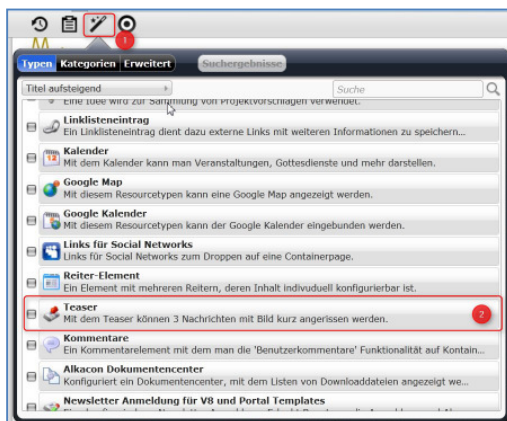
1

Typen Kategorien Erweitert Suchergebnisse

Titel aufsteigend

Suche

Eine Idee wird zur Sammlung von Projektvorschlägen verwendet.

Linklisteneintrag
Ein Linklisteneintrag dient dazu externe Links mit weiteren Informationen zu speichern...

Kalender
Mit dem Kalender kann man Veranstaltungen, Gottesdienste und mehr darstellen.

Google Map
Mit diesem Resourcetypen kann eine Google Map angezeigt werden.

Google Kalender
Mit diesem Resourcetypen kann der Google Kalender eingebunden werden.

Links für Social Networks
Links für Social Networks zum Droppen auf eine Containerpage.

Reiter-Element
Ein Element mit mehreren Reitern, deren Inhalt indivuduell konfigurierbar ist.

Teaser
Mit dem Teaser können 3 Nachrichten mit Bild kurz angerissen werden.

2

Kommentare
Ein Kommentarelement mit dem man die 'Benutzerkommentare' Funktionalität auf Kontain...

Alkacon Dokumentencenter
Konfiguriert ein Dokumentencenter, mit dem Listen von Downloaddateien angezeigt we...

Newsletter Anmeldung für V8 und Portal Templates
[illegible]